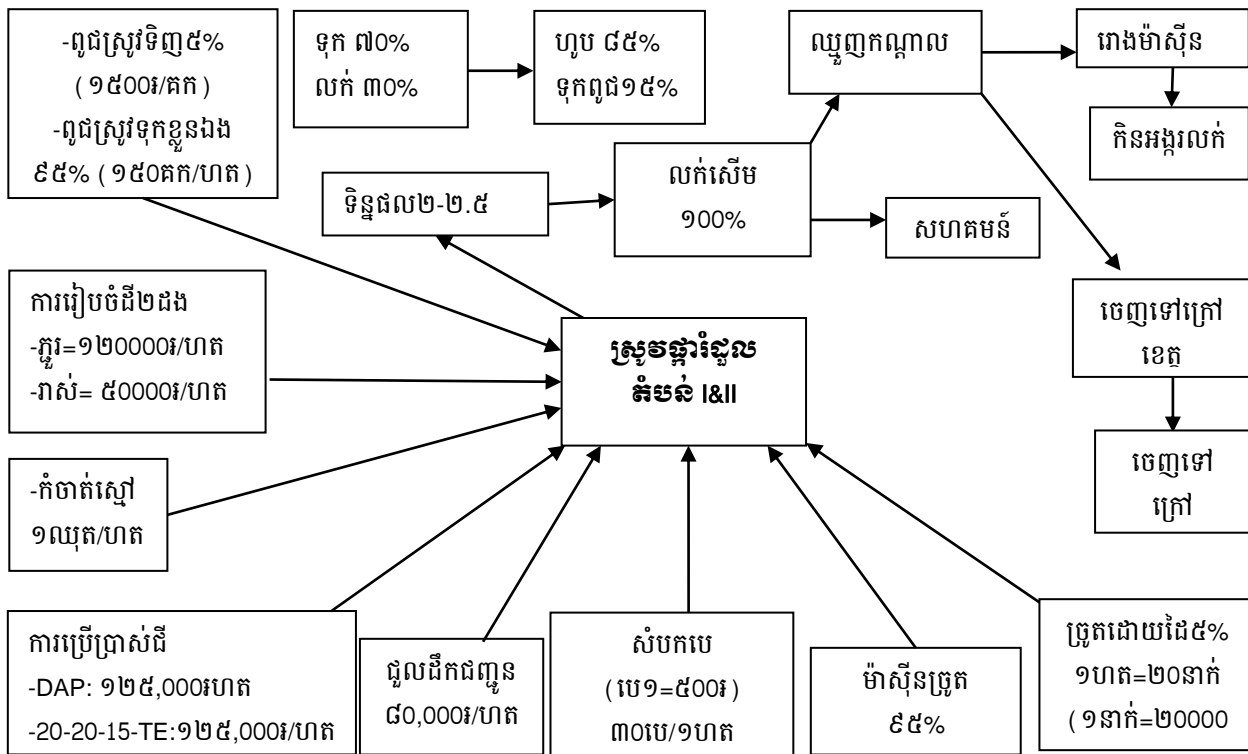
-ពូជស្រូវទិញ៥%
(១៥00៛/គក)
-ពូជស្រូវទុកខ្លួនឯង ៩៥% (១៥0គក/ហត)

ទុក ៧0%
លក់ ៣0%

ហូប ៨៥%
ទុកពូជ១៥%

ឈ្មួញកណ្តាល

រោងម៉ាស៊ីន

កិនអង្ករលក់

ទិន្នផល២-២.៥

លក់សើម
១00%

សហគមន៍

ការរៀបចំដី២ដង
-ភ្ជួរ=១២0000៛/ហត
-រាស់= ៥0000៛/ហត

ស្រូវផ្ការំដួល
តំបន់ I&II

ចេញទៅក្រៅ
ខេត្ត

ចេញទៅ
ក្រៅ

-កំចាត់ស្មៅ
១ឈុត/ហត

ការប្រើប្រាស់ដី
-DAP: ១២៥,000៛ហត
-20-20-15-TE:១២៥,000៛/ហត

ជួលដឹកជញ្ជូន
៨0,000៛/ហត

សំបកបេ
(បេ១=៥00៛)
៣0បេ/១ហត

ម៉ាស៊ីនច្រូត
៩៥%

ច្រូតដោយដៃ៥%
១ហត=២0នាក់
(១នាក់=២0000